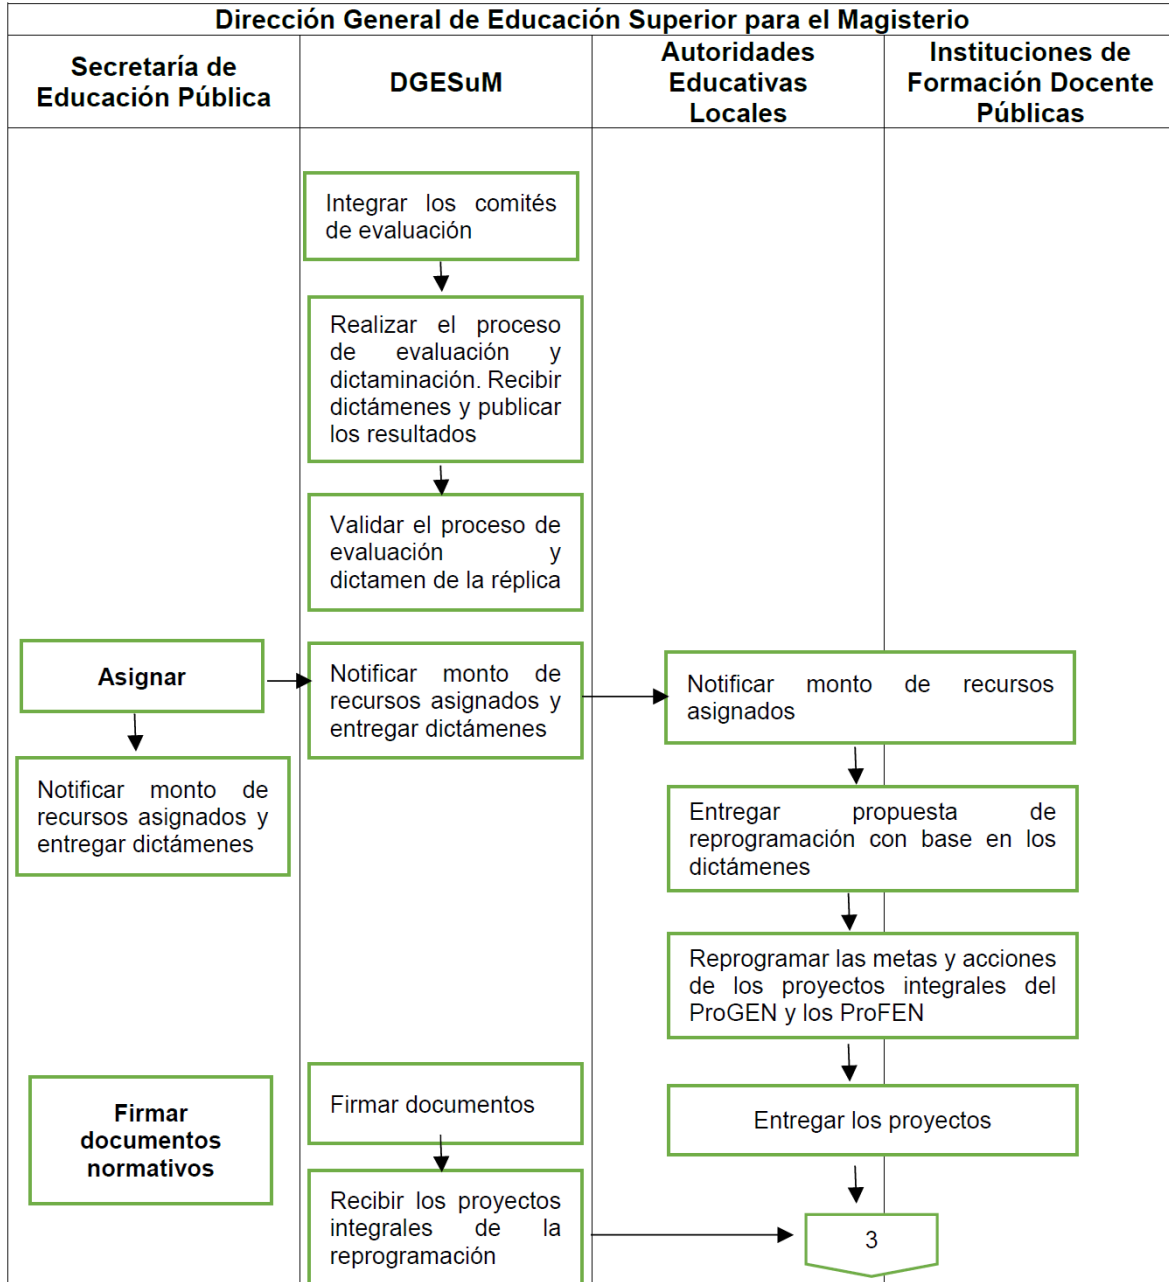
Dirección General de Educación Superior para el Magisterio

Secretaría de Educación Pública

DGESuM

Autoridades Educativas Locales

Instituciones de Formación Docente Públicas

Integrar los comités de evaluación

Realizar el proceso de evaluación y dictaminación. Recibir dictámenes y publicar los resultados

Validar el proceso de evaluación y dictamen de la réplica

Asignar

Notificar monto de recursos asignados y entregar dictámenes

Notificar monto de recursos asignados

Notificar monto de recursos asignados y entregar dictámenes

Entregar propuesta de reprogramación con base en los dictámenes

Reprogramar las metas y acciones de los proyectos integrales del ProGEN y los ProFEN

Firmar documentos normativos

Firmar documentos

Entregar los proyectos

Recibir los proyectos integrales de la reprogramación

3